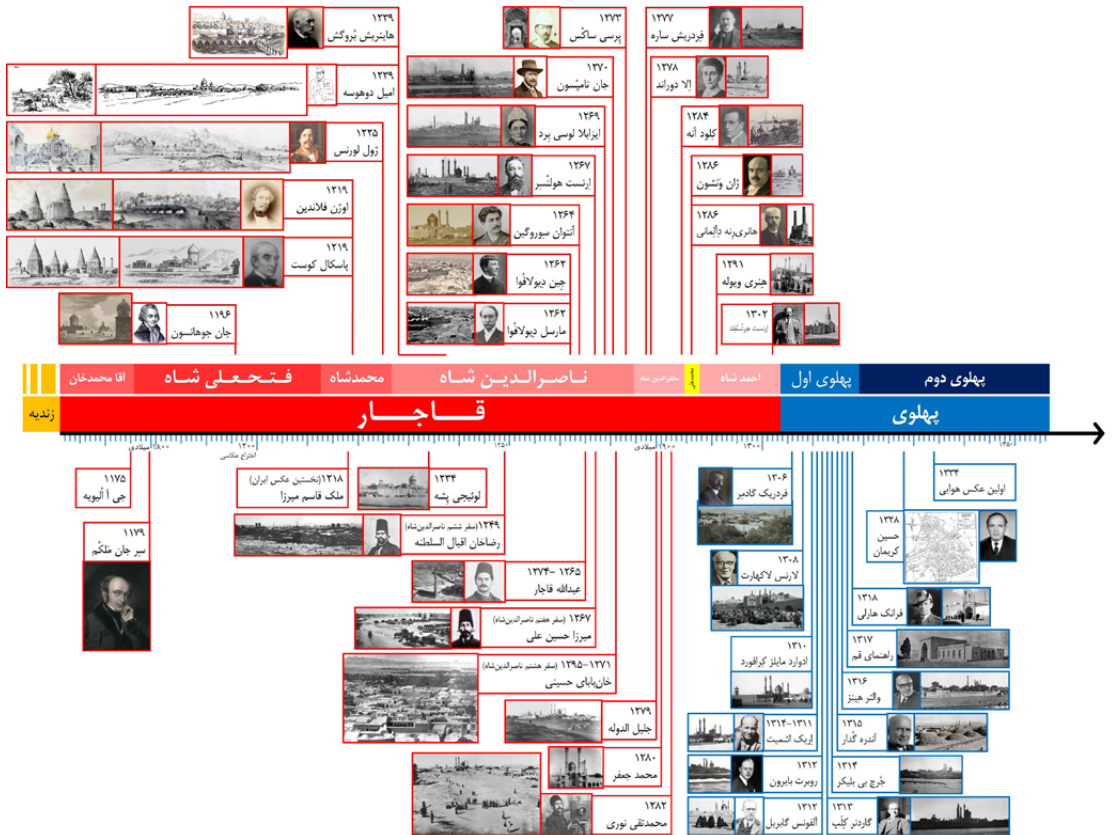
۱۲۳۹
هاینریش بُروگش

۱۲۳۹
امیل دوهوسه

۱۲۲۵
ژول لورنس

۱۲۱۹
اوژن فلاندین

۱۲۱۹
پاسکال کوست

۱۱۹۶
جان جوهانسون

۱۲۷۳
پرسی ساکس

۱۲۷۰
جان تامپسون

۱۲۶۹
ایزابلا لوسی برد

۱۲۶۷
ارنست هولتسر

۱۲۶۴
آنتوان سوروگین

۱۲۶۲
ژین دیولافوا

۱۲۶۲
مارسل دیولافوا

۱۲۷۷
فردریش ساره

۱۲۷۸
الا دوراند

۱۲۸۴
کلود آنه

۱۲۸۶
ژان وَنشون

۱۲۸۶
هانری‌رنه دآلمانی

۱۲۹۱
هنری ویوله

۱۳۰۲
ارنست هرتسفلد

زندیه
آقا محمدخان
فتحعلی شاه
محمدشاه
ناصرالدین شاه
مظفرالدین شاه
محمدعلی
احمد شاه
پهلوی اول
پهلوی دوم
قاجار
پهلوی

۱۸۰۰ میلادی
۱۲۰۰ اختراع عکاسی
۱۲۵۰
۱۹۰۰ میلادی
۱۳۰۰
۱۳۵۰

۱۱۷۵
جی آ ئلیویه

۱۱۷۹
سر جان ملکم

۱۲۱۸ (نخستین عکس ایران)
ملک قاسم میرزا

۱۲۳۴
لوئیجی پشه

۱۲۴۹ (سفر ششم ناصرالدین‌شاه)
رضاخان اقبال السلطنه

۱۲۶۵ – ۱۲۷۴
عبدالله قاجار

۱۲۶۷ (سفر هفتم ناصرالدین‌شاه)
میرزا حسین علی

۱۲۷۱ – ۱۲۹۵ (سفر هشتم ناصرالدین‌شاه)
خان‌بابای حسینی

۱۲۷۹
جلیل الدوله

۱۲۸۰
محمد جعفر

۱۲۸۲
محمدتقی نوری

۱۳۰۶
فردریک گادبر

۱۳۰۸
لارنس لاکهارت

۱۳۱۰
ادوارد مایلز کرافورد

۱۳۱۱–۱۳۱۴
اریک اشمیت

۱۳۱۲
روبرت بایرون

۱۳۱۲
آلفونس گابریل

۱۳۳۴
اولین عکس هوایی

۱۳۲۸
حسین کریمان

۱۳۱۸
فرانک هارلی

۱۳۱۷
راهنمای قم

۱۳۱۶
والتر هینز

۱۳۱۵
آندره گُدار

۱۳۱۴
جُرج بی بلیکر

۱۳۱۳
گاردنر کُلب